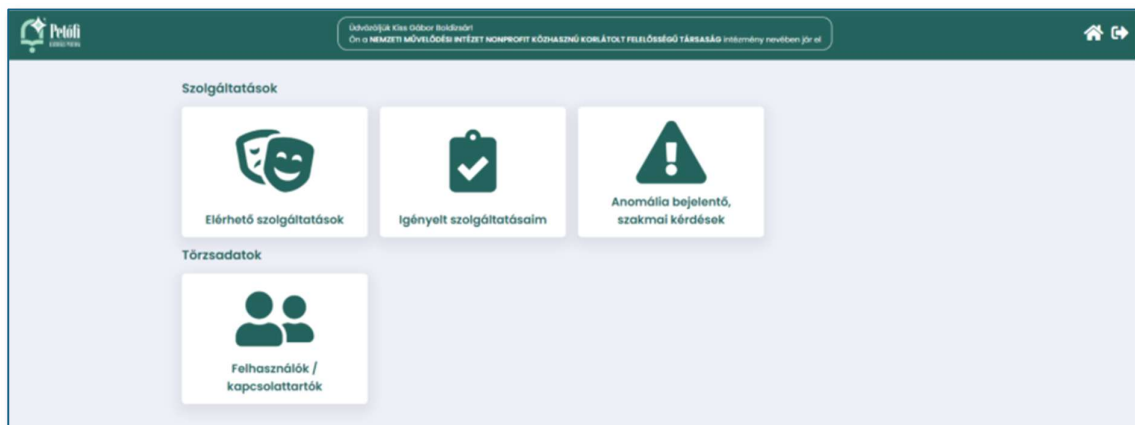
Petőfi
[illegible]

Üdvözöljük Kiss Gábor Boldizsár!
Ön a NEMZETI MŰVELŐDÉSI INTÉZET NONPROFIT KÖZHASZNÚ KORLÁTOLT FELELŐSSÉGŰ TÁRSASÁG intézmény nevében jár el

Szolgáltatások

Elérhető szolgáltatások

Igényelt szolgáltatásaim

Anomália bejelentő, szakmai kérdések

Törzsadatok

Felhasználók / kapcsolattartók